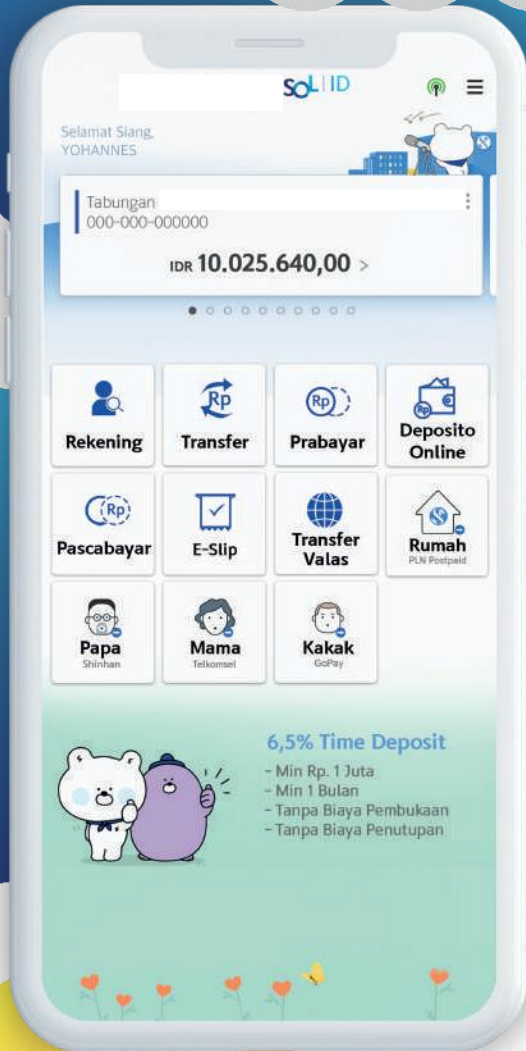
SOL | ID

Selamat Siang,
YOHANNES

Tabungan
000-000-000000

IDR 10.025.640,00 >

Rekening
Transfer
Prabayar
Deposito Online
Pascabayar
E-Slip
Transfer Valas
Rumah
PLN Postpaid
Papa
Shinhan
Mama
Telkomsel
Kakak
GoPay

6,5% Time Deposit
- Min Rp. 1 Juta
- Min 1 Bulan
- Tanpa Biaya Pembukaan
- Tanpa Biaya Penutupan